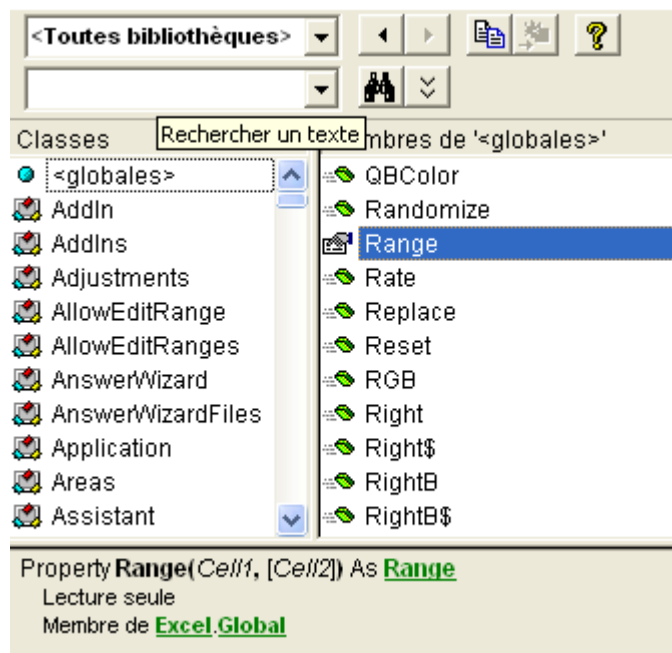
<Toutes bibliothèques>

Classes | Rechercher un texte | mbres de '<globales>'

<globales>
AddIn
AddIns
Adjustments
AllowEditRange
AllowEditRanges
AnswerWizard
AnswerWizardFiles
Application
Areas
Assistant

QBColor
Randomize
Range
Rate
Replace
Reset
RGB
Right
Right$
RightB
RightB$

Property Range(Cell1, [Cell2]) As Range
Lecture seule
Membre de Excel.Global